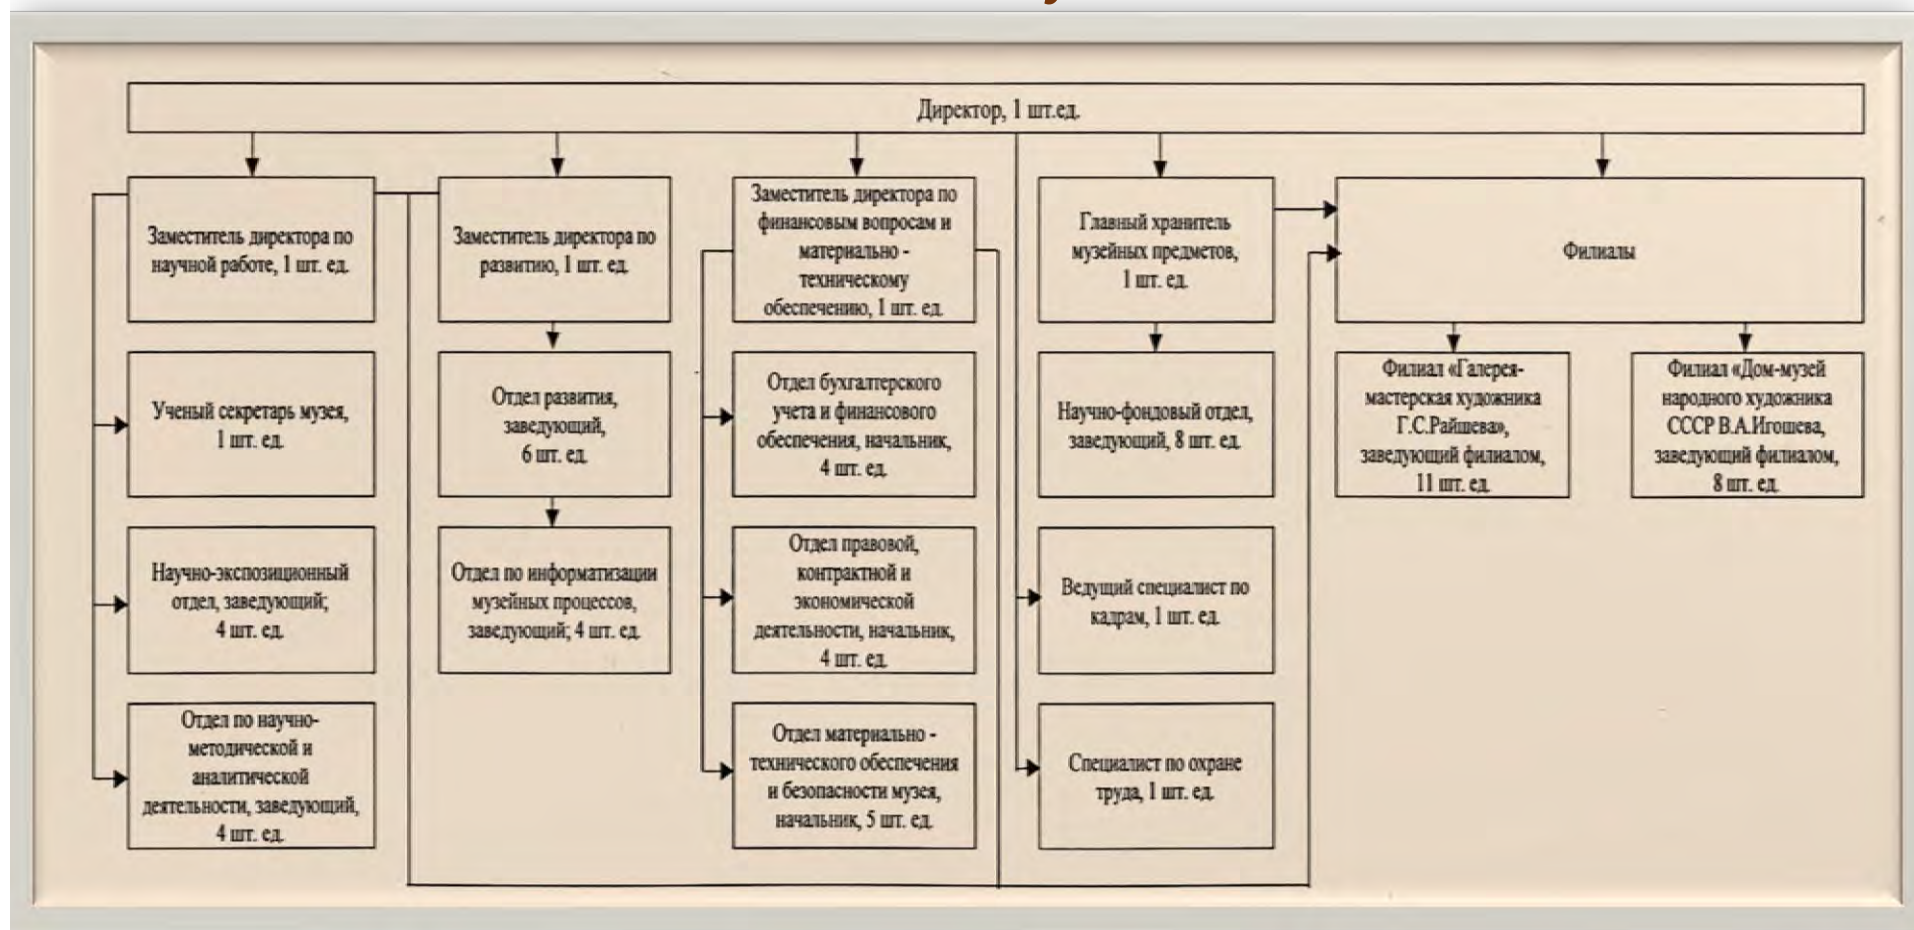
Директор, 1 шт.ед.

Заместитель директора по научной работе, 1 шт. ед.

Ученый секретарь музея, 1 шт. ед.

Научно-экспозиционный отдел, заведующий; 4 шт. ед.

Отдел по научно-методической и аналитической деятельности, заведующий, 4 шт. ед.

Заместитель директора по развитию, 1 шт. ед.

Отдел развития, заведующий, 6 шт. ед.

Отдел по информатизации музейных процессов, заведующий; 4 шт. ед.

Заместитель директора по финансовым вопросам и материально - техническому обеспечению, 1 шт. ед.

Отдел бухгалтерского учета и финансового обеспечения, начальник, 4 шт. ед.

Отдел правовой, контрактной и экономической деятельности, начальник, 4 шт. ед.

Отдел материально - технического обеспечения и безопасности музея, начальник, 5 шт. ед.

Главный хранитель музейных предметов, 1 шт. ед.

Научно-фондовый отдел, заведующий, 8 шт. ед.

Ведущий специалист по кадрам, 1 шт. ед.

Специалист по охране труда, 1 шт. ед.

Филиалы

Филиал «Галерея-мастерская художника Г.С.Райшева», заведующий филиалом, 11 шт. ед.

Филиал «Дом-музей народного художника СССР В.А.Игошева, заведующий филиалом, 8 шт. ед.